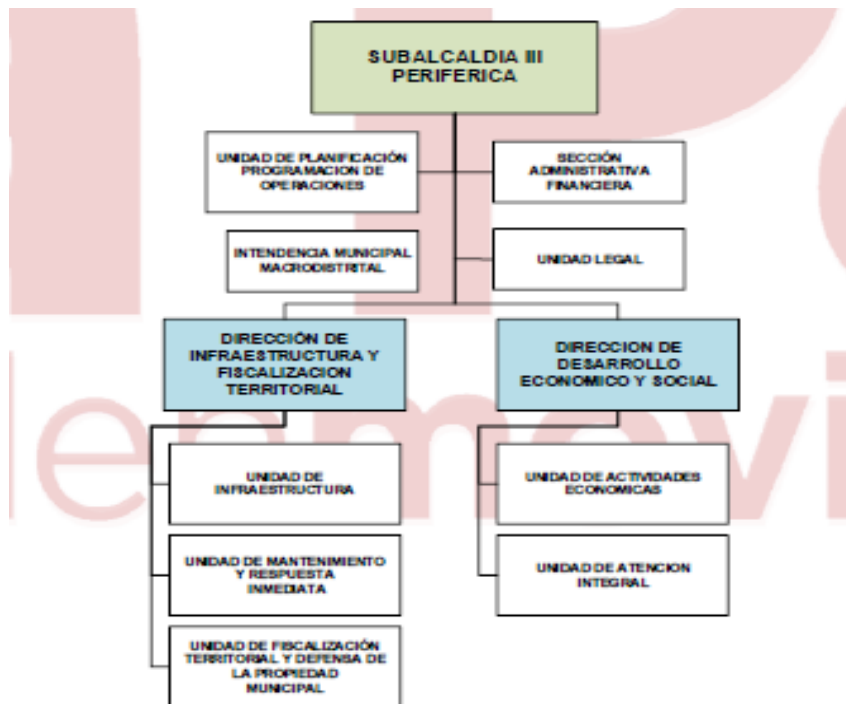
SUBALCALDIA III PERIFERICA

UNIDAD DE PLANIFICACIÓN PROGRAMACION DE OPERACIONES

SECCIÓN ADMINISTRATIVA FINANCIERA

INTENDENCIA MUNICIPAL MACRODISTRITAL

UNIDAD LEGAL

DIRECCIÓN DE INFRAESTRUCTURA Y FISCALIZACION TERRITORIAL

DIRECCION DE DESARROLLO ECONOMICO Y SOCIAL

UNIDAD DE INFRAESTRUCTURA

UNIDAD DE MANTENIMIENTO Y RESPUESTA INMEDIATA

UNIDAD DE FISCALIZACIÓN TERRITORIAL Y DEFENSA DE LA PROPIEDAD MUNICIPAL

UNIDAD DE ACTIVIDADES ECONOMICAS

UNIDAD DE ATENCION INTEGRAL